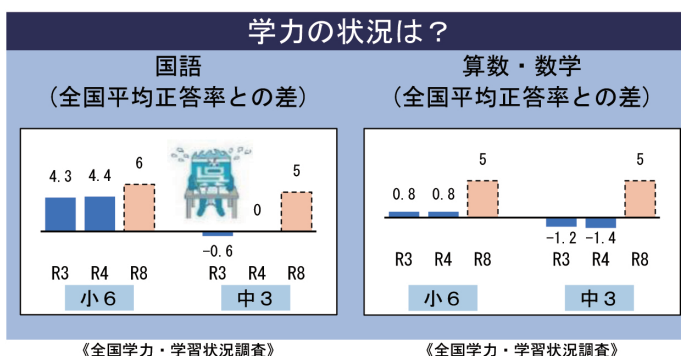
学力の状況は？

国語
（全国平均正答率との差）

| | R3 | R4 | R8 |
|---|---|---|---|
| 小６ | 4.3 | 4.4 | 6 |
| 中３ | -0.6 | 0 | 5 |

算数・数学
（全国平均正答率との差）

| | R3 | R4 | R8 |
|---|---|---|---|
| 小６ | 0.8 | 0.8 | 5 |
| 中３ | -1.2 | -1.4 | 5 |

《全国学力・学習状況調査》

《全国学力・学習状況調査》